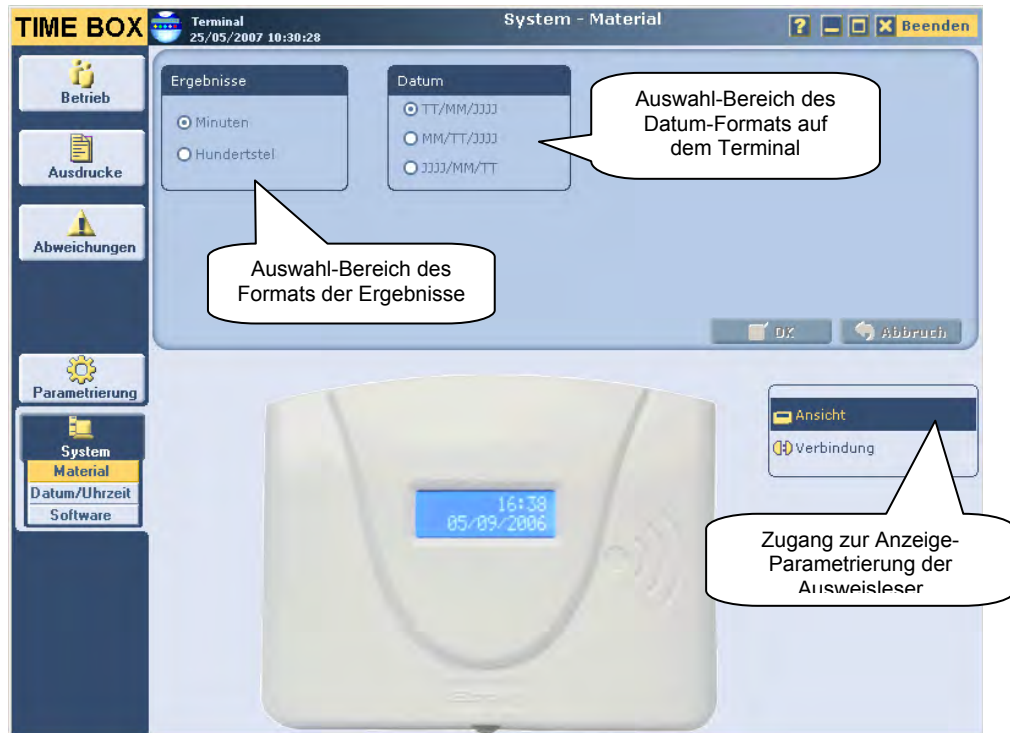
TIME BOX

Terminal
25/05/2007 10:30:28

System - Material

?

Beenden

Betrieb

Ausdrucke

Abweichungen

Parametrierung

System

Material

Datum/Uhrzeit

Software

Ergebnisse

Minuten

Hundertstel

Datum

TT/MM/JJJJ

MM/TT/JJJJ

JJJJ/MM/TT

Auswahl-Bereich des Datum-Formats auf dem Terminal

Auswahl-Bereich des Formats der Ergebnisse

OK

Abbruch

16:38
05/09/2006

Ansicht

Verbindung

Zugang zur Anzeige-Parametrierung der Ausweisleser